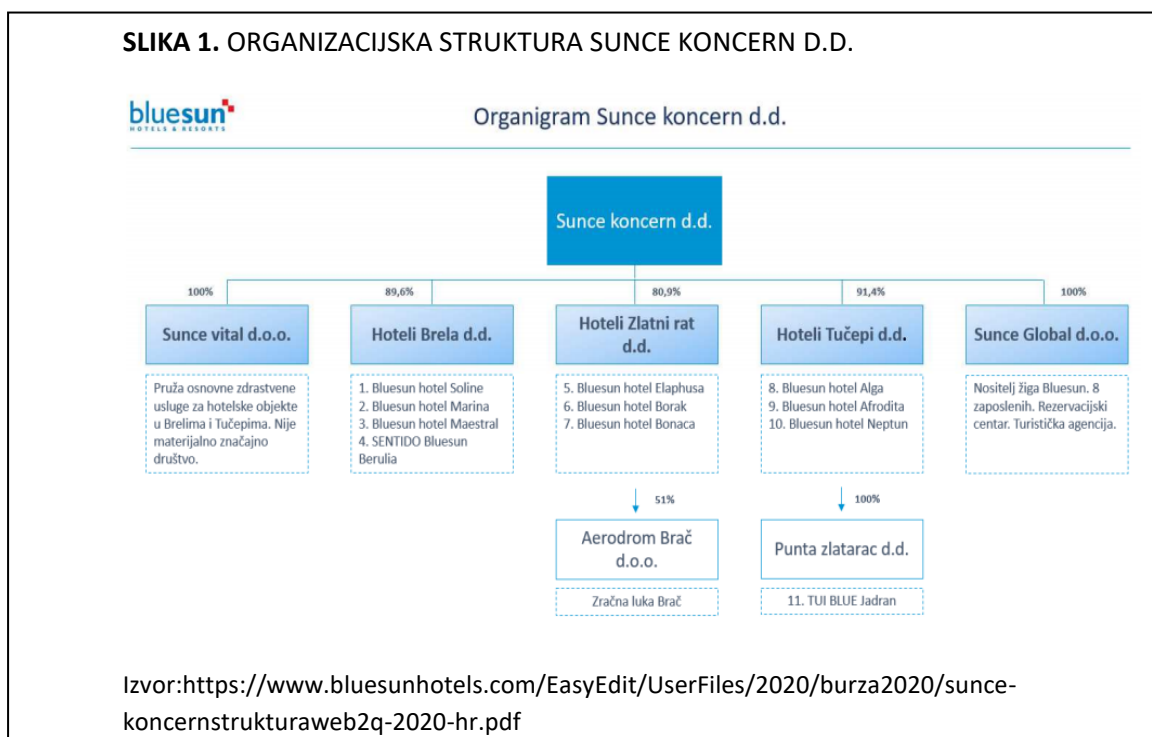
**SLIKA 1.** ORGANIZACIJSKA STRUKTURA SUNCE KONCERN D.D.

bluesun HOTELS & RESORTS

Organigram Sunce koncern d.d.

Sunce koncern d.d.

100%

Sunce vital d.o.o.

Pruža osnovne zdrastvene usluge za hotelske objekte u Brelima i Tučepima. Nije materijalno značajno društvo.

89,6%

Hoteli Brela d.d.

1. Bluesun hotel Soline
2. Bluesun hotel Marina
3. Bluesun hotel Maestral
4. SENTIDO Bluesun Berulia

80,9%

Hoteli Zlatni rat d.d.

5. Bluesun hotel Elaphusa
6. Bluesun hotel Borak
7. Bluesun hotel Bonaca

51%

Aerodrom Brač d.o.o.

Zračna luka Brač

91,4%

Hoteli Tučepi d.d.

8. Bluesun hotel Alga
9. Bluesun hotel Afrodita
10. Bluesun hotel Neptun

100%

Punta zlatarac d.d.

11. TUI BLUE Jadran

100%

Sunce Global d.o.o.

Nositelj žiga Bluesun. 8 zaposlenih. Rezervacijski centar. Turistička agencija.

Izvor:https://www.bluesunhotels.com/EasyEdit/UserFiles/2020/burza2020/sunce-koncernstrukturaweb2q-2020-hr.pdf